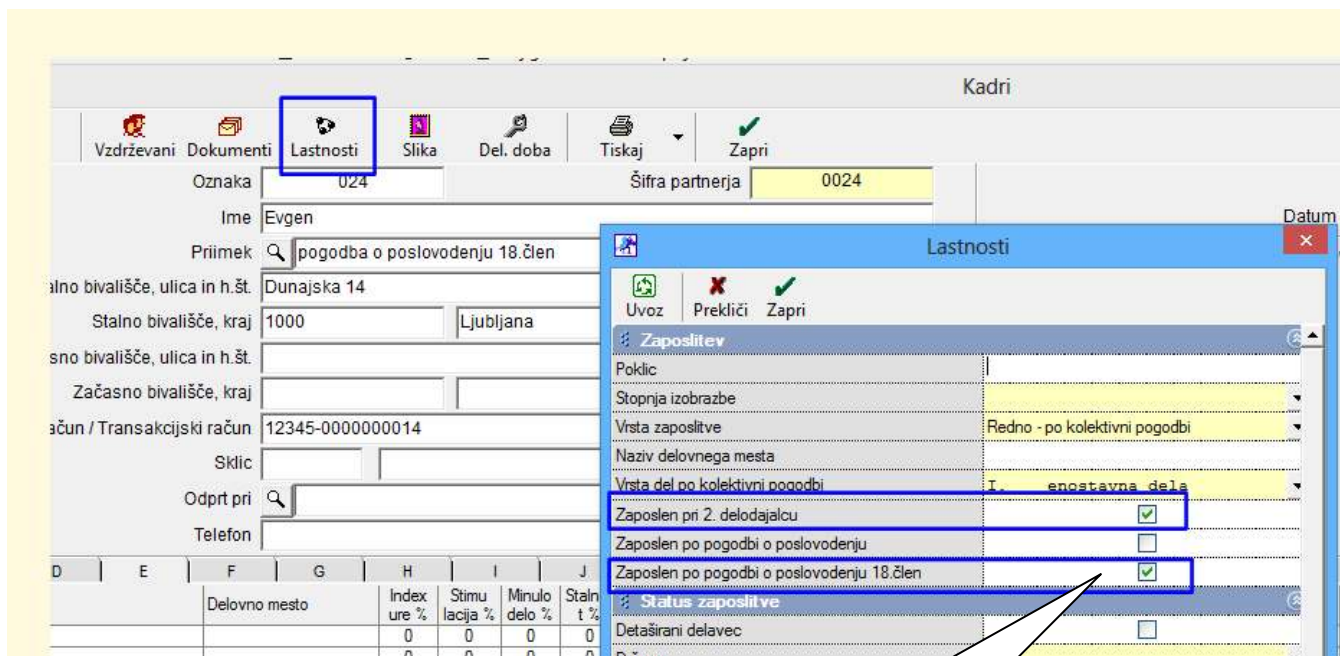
Kadri

Vzdrževani Dokumenti Lastnosti Slika Del. doba Tiskaj Zapri

Oznaka 024
Šifra partnerja 0024
Ime Evgen
Datum
Priimek pogodba o poslovodenju 18.člen
alno bivališče, ulica in h.št. Dunajska 14
Stalno bivališče, kraj 1000 Ljubljana
sno bivališče, ulica in h.št.
Začasno bivališče, kraj
račun / Transakcijski račun 12345-0000000014
Sklic
Odprt pri
Telefon

| D | E | F | G | H | I | J |
|---|---|---|---|---|---|---|
| | | Delovno mesto | | Index ure % | Stimu lacija % | Minulo delo % | Staln t % |
| | | | | 0 | 0 | 0 | 0 |

Lastnosti

Uvoz Prekliči Zapri

Zaposlitev
Poklic
Stopnja izobrazbe
Vrsta zaposlitve | Redno - po kolektivni pogodbi
Naziv delovnega mesta
Vrsta del po kolektivni pogodbi | I. enostavna dela
Zaposlen pri 2. delodajalcu
Zaposlen po pogodbi o poslovodenju
Zaposlen po pogodbi o poslovodenju 18.člen
Status zaposlitve
Detaširani delavec